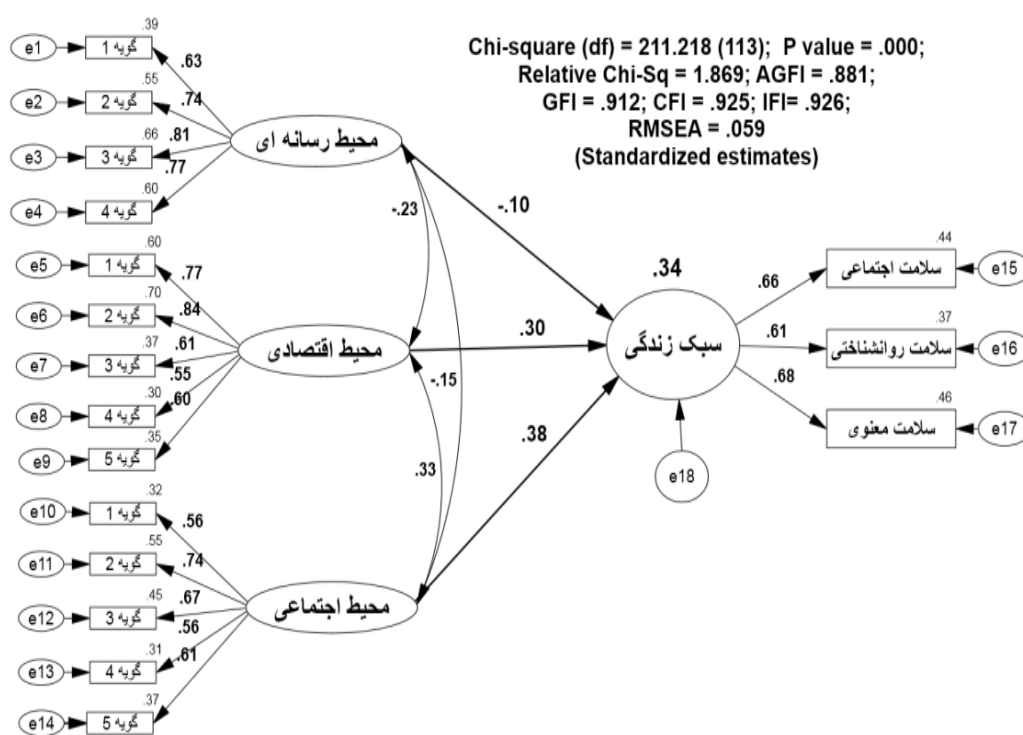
Chi-square (df) = 211.218 (113); P value = .000;
Relative Chi-Sq = 1.869; AGFI = .881;
GFI = .912; CFI = .925; IFI= .926;
RMSEA = .059
(Standardized estimates)

.39
e1 گویه 1
.55
e2 گویه 2
.66
e3 گویه 3
.60
e4 گویه 4
.63
.74
.81
.77
محیط رسانه ای

.60
e5 گویه 1
.70
e6 گویه 2
.37
e7 گویه 3
.30
e8 گویه 4
.35
e9 گویه 5
.77
.84
.61
.55
.60
محیط اقتصادی

.32
e10 گویه 1
.55
e11 گویه 2
.45
e12 گویه 3
.31
e13 گویه 4
.37
e14 گویه 5
.56
.74
.67
.56
.61
محیط اجتماعی

-.23
-.15
.33
-.10
.30
.38

.34
سبک زندگی
e18

.66
.61
.68
.44
سلامت اجتماعی e15
.37
سلامت روانشناختی e16
.46
سلامت معنوی e17